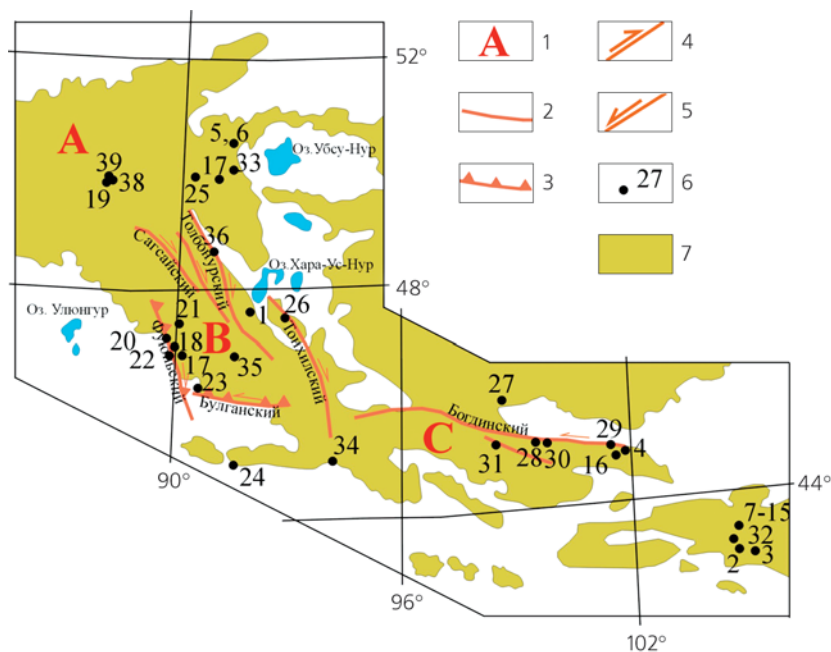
52°
48°
44°
90°
96°
102°
A
B
C
Оз.Убсу-Нур
Оз.Хара-Ус-Нур
Оз. Улюнгур
Сагсайский
Толбонурский
Толбонурский
Тонхилский
Булганский
Богдинский
5 6
17 33
25
39
38
19
36
21
20
18
22
17
1
26
35
23
24
34
27
29
31
28
30
16
4
7-15
32
2
3
A 1
2
3
4
5
27 6
7